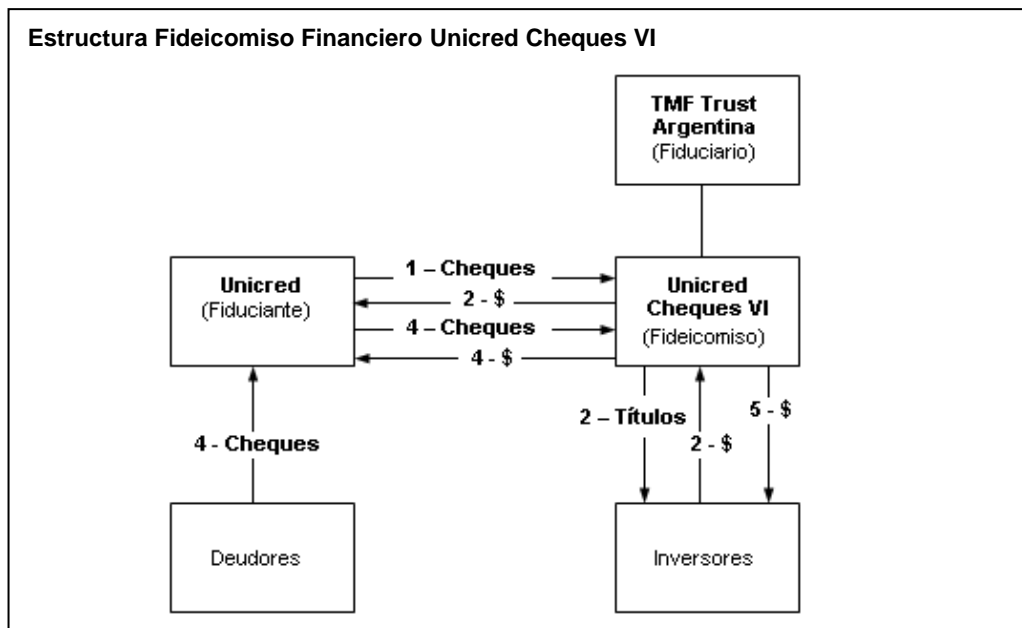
Estructura Fideicomiso Financiero Unicred Cheques VI

TMF Trust Argentina (Fiduciario)

Unicred (Fiduciante)

1 – Cheques
2 - $
4 – Cheques
4 - $

Unicred Cheques VI (Fideicomiso)

2 – Títulos
2 - $
5 - $

4 - Cheques

Deudores

Inversores